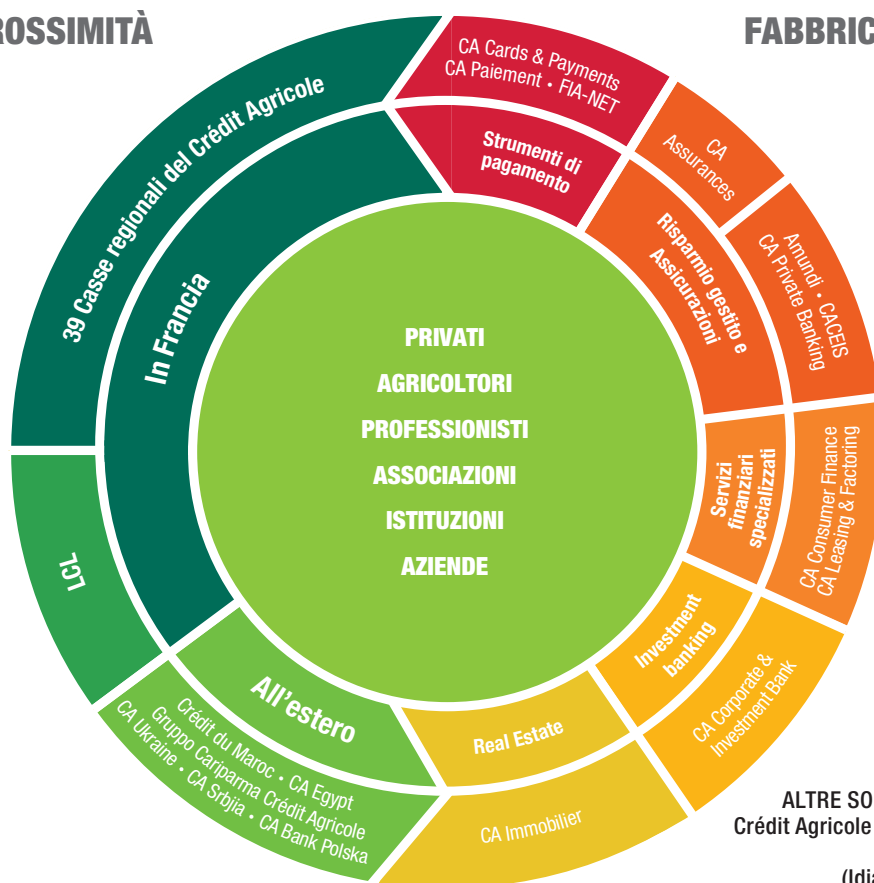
ROSSIMITÀ

FABBRIC

39 Casse regionali del Crédit Agricole

In Francia

LCL

All'estero

Crédit du Maroc • CA Egypt
Gruppo Cariparma Crédit Agricole
CA Ukraine • CA Srbija • CA Bank Polska

CA Cards & Payments
CA Paiement • FIA-NET

Strumenti di pagamento

CA Assurances

Risparmio gestito e Assicurazioni

Amundi • CACEIS
CA Private Banking

Servizi finanziari specializzati

CA Consumer Finance
CA Leasing & Factoring

Investment banking

CA Corporate & Investment Bank

Real Estate

CA Immobilier

PRIVATI
AGRICOLTORI
PROFESSIONISTI
ASSOCIAZIONI
ISTITUZIONI
AZIENDE

ALTRE SO
Crédit Agricole

(Idi